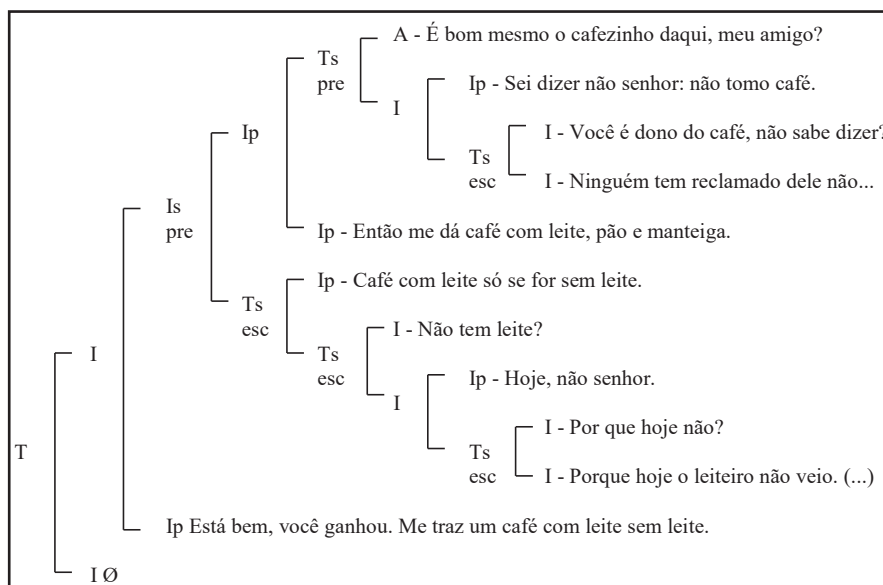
A - É bom mesmo o cafezinho daqui, meu amigo?

Ts pre

Ip - Sei dizer não senhor: não tomo café.

I

I - Você é dono do café, não sabe dizer?

Ip

Ts esc

I - Ninguém tem reclamado dele não...

Is pre

Ip - Então me dá café com leite, pão e manteiga.

Ip - Café com leite só se for sem leite.

Ts esc

I - Não tem leite?

I

Ts esc

Ip - Hoje, não senhor.

I

I - Por que hoje não?

T

Ts esc

I - Porque hoje o leiteiro não veio. (...)

Ip Está bem, você ganhou. Me traz um café com leite sem leite.

I Ø